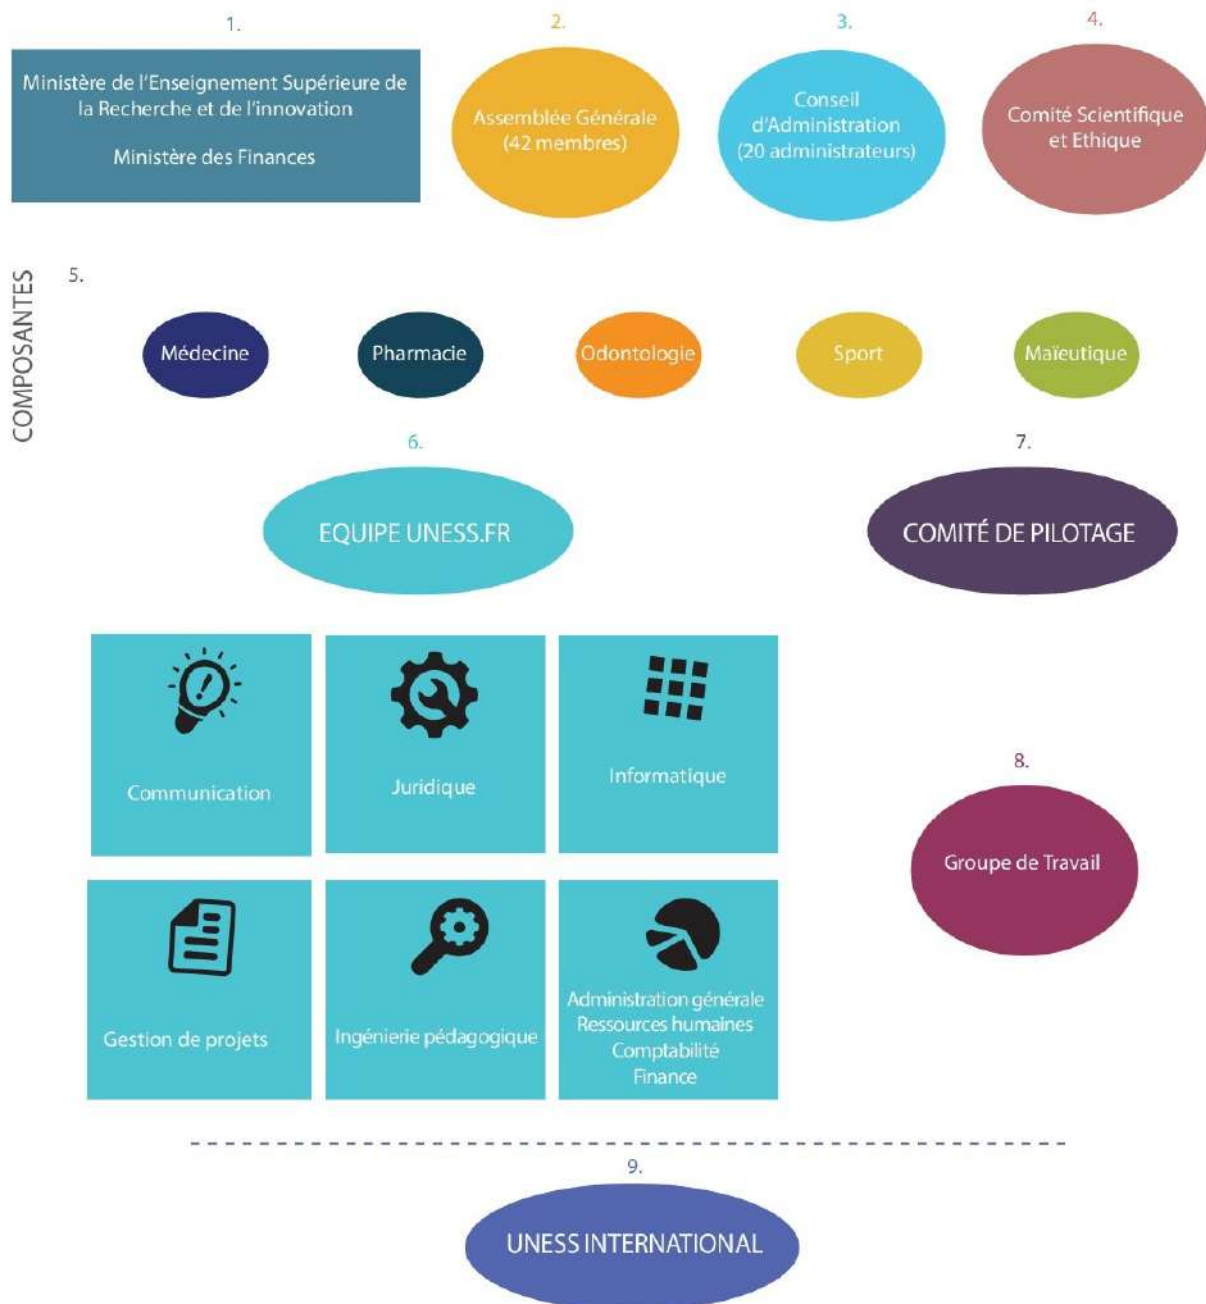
1.

Ministère de l'Enseignement Supérieure de la Recherche et de l'innovation

Ministère des Finances

2.

Assemblée Générale (42 membres)

3.

Conseil d'Administration (20 administrateurs)

4.

Comité Scientifique et Ethique

COMPOSANTES

5.

Médecine

Pharmacie

Odontologie

Sport

Maïeutique

6.

EQUIPE UNESS.FR

7.

COMITÉ DE PILOTAGE

Communication

Juridique

Informatique

8.

Groupe de Travail

Gestion de projets

Ingénierie pédagogique

Administration générale
Ressources humaines
Comptabilité
Finance

9.

UNESS INTERNATIONAL